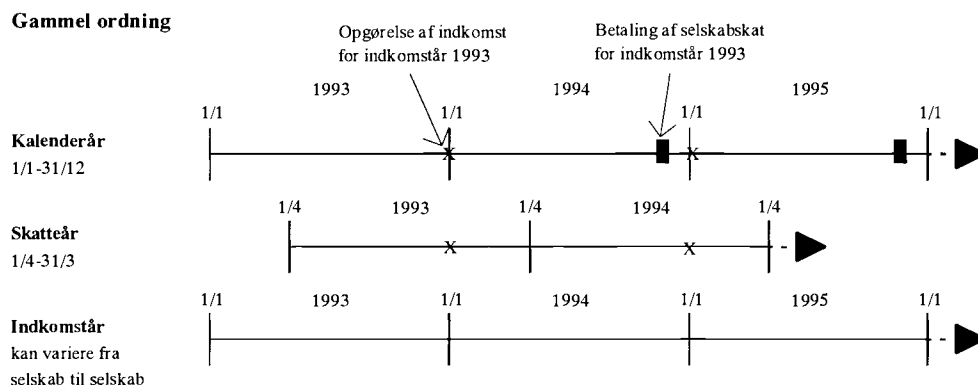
Gammel ordning

Opgørelse af indkomst for indkomstår 1993

Betaling af selskabskat for indkomstår 1993

1993 1994 1995

1/1 1/1 1/1 1/1

Kalenderår
1/1-31/12

x x

1/4 1993 1/4 1994 1/4

Skatteår
1/4-31/3

x x

1/1 1993 1/1 1994 1/1 1995 1/1

Indkomstår
kan variere fra selskab til selskab